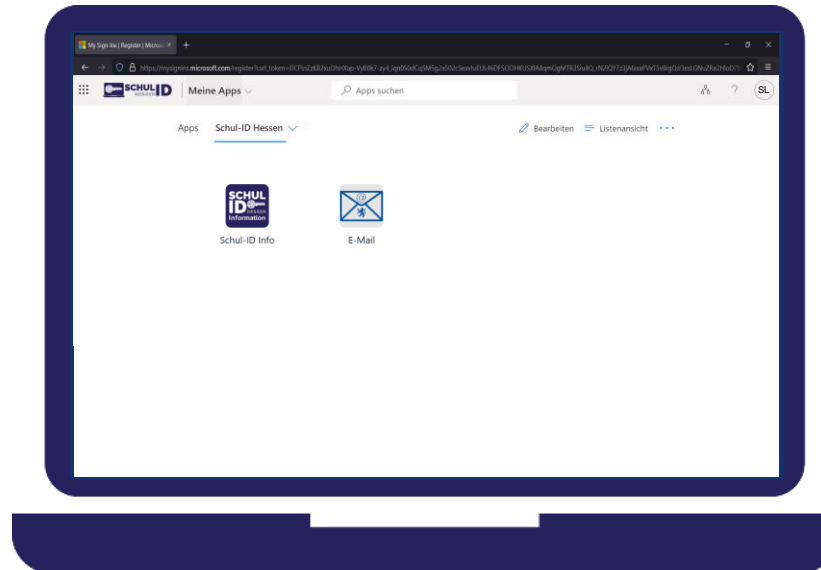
My Sign-Ins | Register | Microso ×

https://mysignins.microsoft.com/register?csrf_token=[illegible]

SCHUL ID HESSEN | Meine Apps

Apps suchen

SL

Apps Schul-ID Hessen

Bearbeiten Listenansicht ···

SCHUL ID HESSEN Information

Schul-ID Info

E-Mail